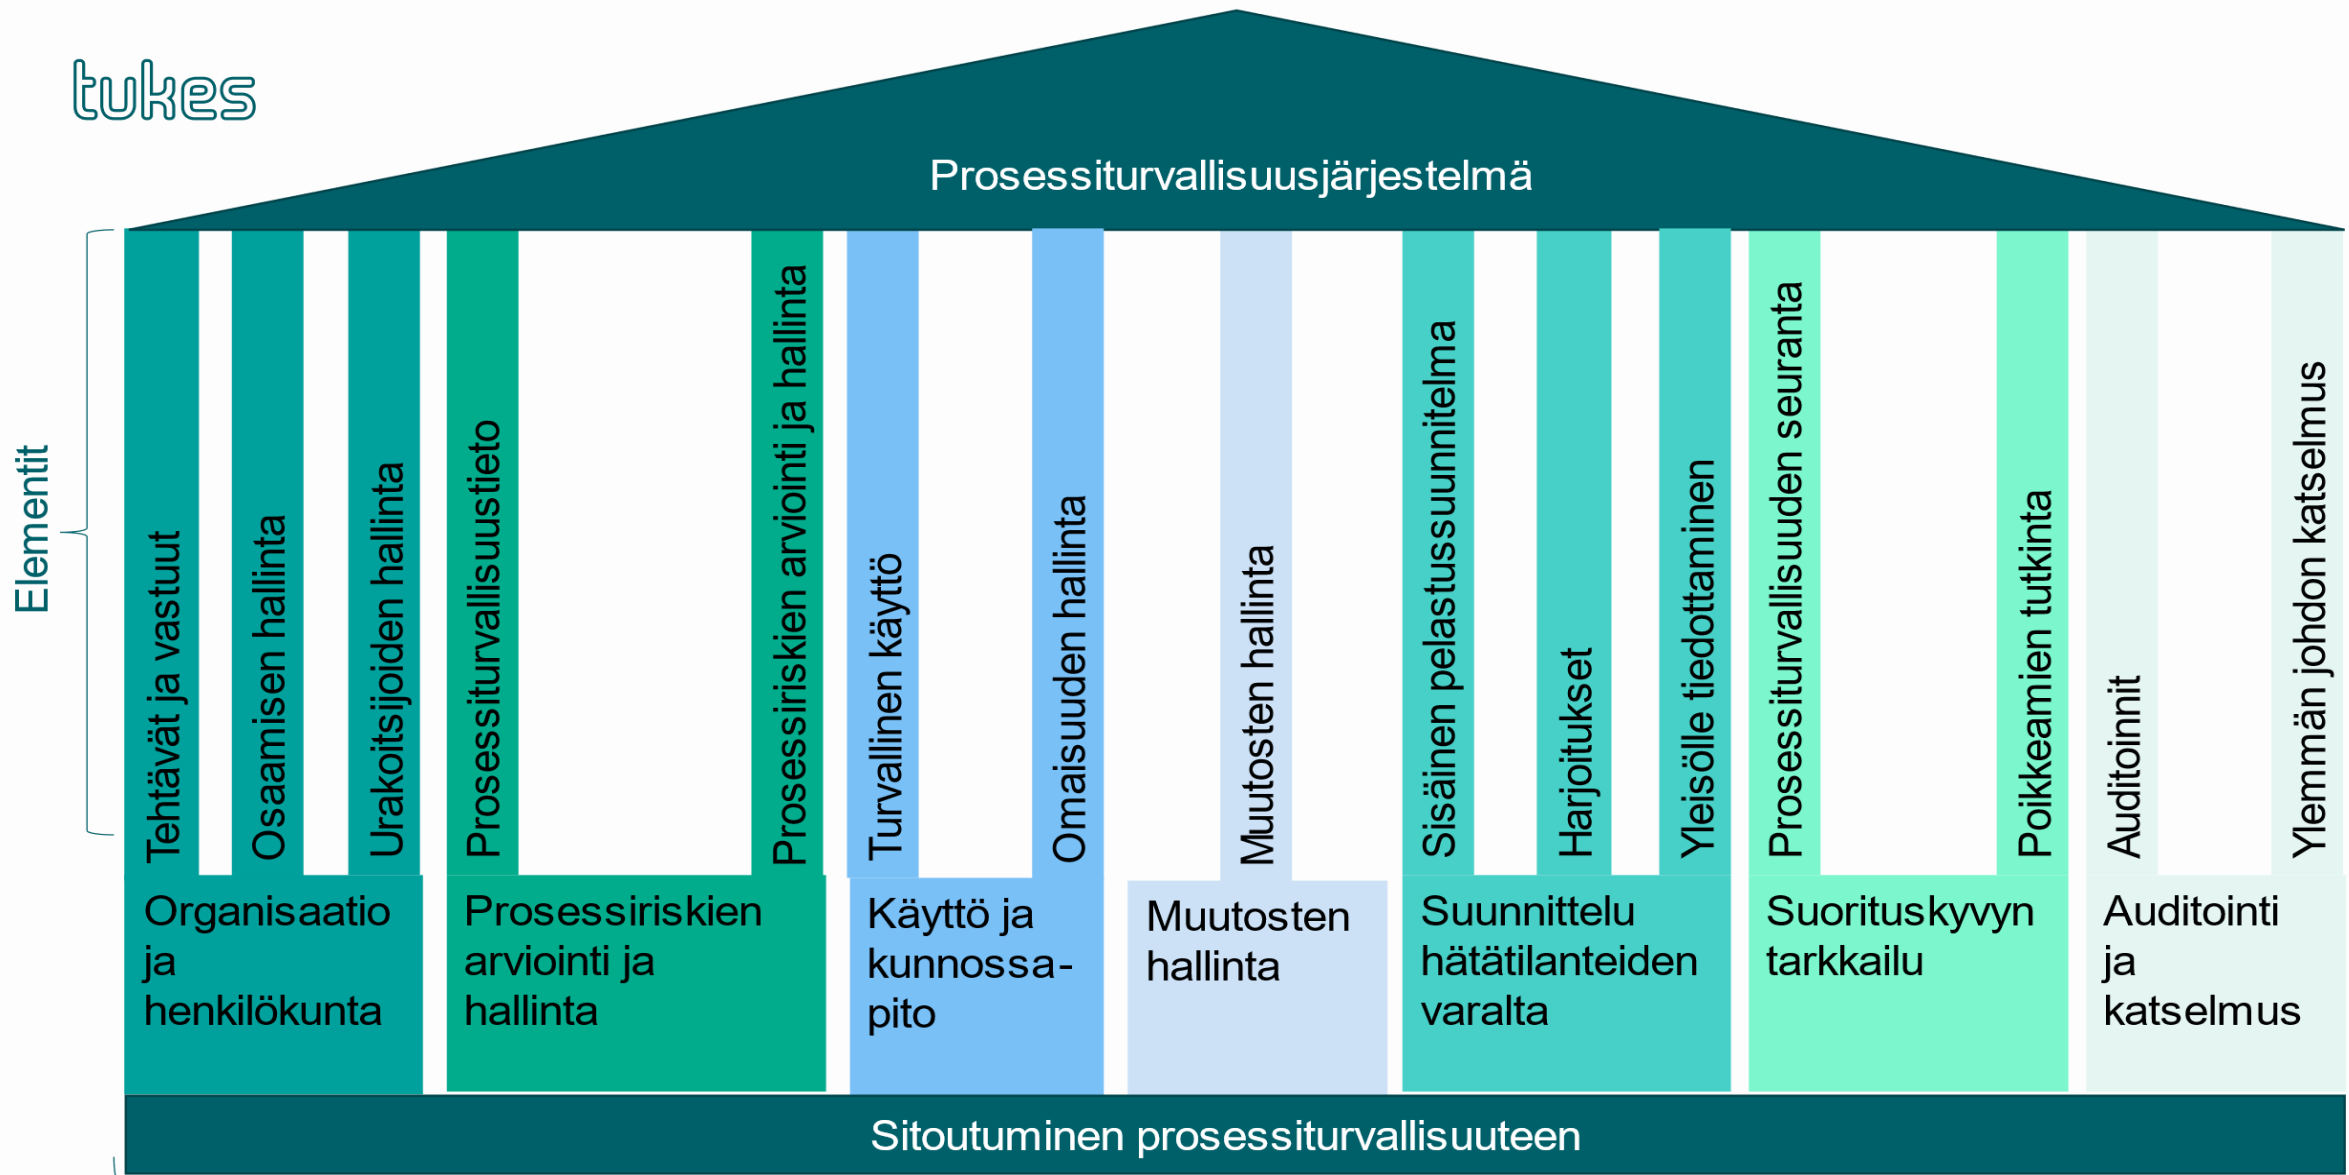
tukes

Prosessiturvallisuusjärjestelmä

Elementit

Tehtävät ja vastuut

Osaamisen hallinta

Urakoitsijoiden hallinta

Prosessiturvallisuustieto

Prosessiriskien arviointi ja hallinta

Turvallinen käyttö

Omaisuuden hallinta

Muutosten hallinta

Sisäinen pelastussuunnitelma

Harjoitukset

Yleisölle tiedottaminen

Prosessiturvallisuuden seuranta

Poikkeamien tutkinta

Auditoinnit

Ylemmän johdon katselmus

Organisaatio ja henkilökunta

Prosessiriskien arviointi ja hallinta

Käyttö ja kunnossa-pito

Muutosten hallinta

Suunnittelu hätätilanteiden varalta

Suorituskyvyn tarkkailu

Auditointi ja katselmus

Sitoutuminen prosessiturvallisuuteen